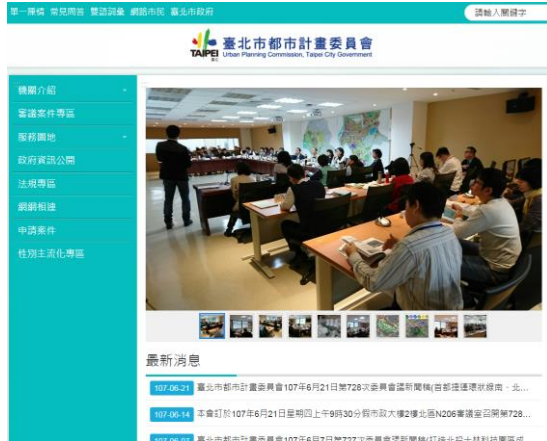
第一服務 常見問答 雙語詞彙 網路市民 臺北市政府

請輸入關鍵字

TAIPEI
臺北市都市計畫委員會
Urban Planning Commission, Taipei City Government

機關介紹
審議案件專區
服務園地
政府資訊公開
法規專區
網網相連
申請案件
性別主流化專區

最新消息

107-06-21 臺北市都市計畫委員會107年6月21日第728次委員會議新聞稿(首都捷運環狀線南、北...

107-06-14 本會訂於107年6月21日星期四上午9時30分假市政大樓2樓北區N206會議室召開第728...

107-06-07 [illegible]